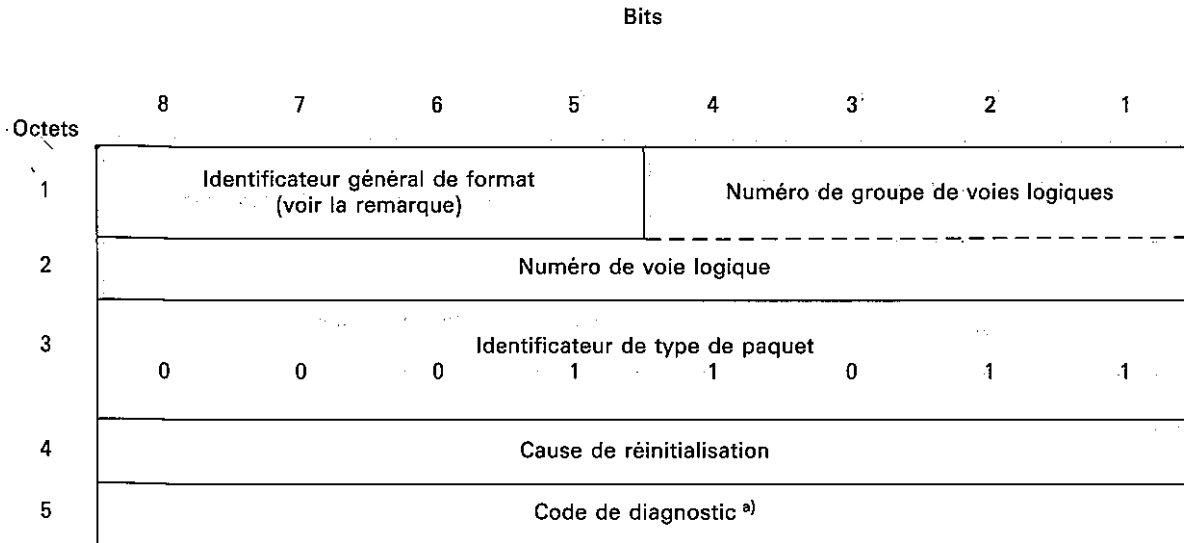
Bits

| Octets | 8 | 7 | 6 | 5 | 4 | 3 | 2 | 1 |
|---|---|---|---|---|---|---|---|---|
| 1 | Identificateur général de format (voir la remarque) | | | | Numéro de groupe de voies logiques | | | |
| 2 | Numéro de voie logique | | | | | | | |
| 3 | Identificateur de type de paquet | | | | | | | |
| | 0 | 0 | 0 | 1 | 1 | 0 | 1 | 1 |
| 4 | Cause de réinitialisation | | | | | | | |
| 5 | Code de diagnostic $^{a)}$ | | | | | | | |